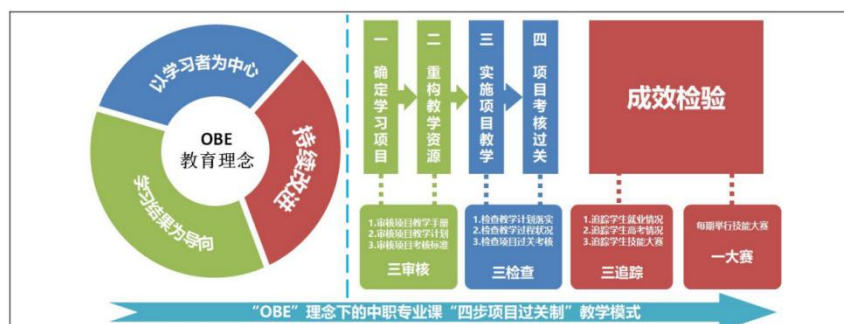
以学习者为中心

持续改进

学习结果为导向

OBE
教育理念

一
确定学习项目

二
重构教学资源

三
实施项目教学

四
项目考核过关

成效检验

1.审核项目教学手册
2.审核项目教学计划
3.审核项目考核标准

三审核

1.检查教学计划落实
2.检查教学过程状况
3.检查项目过关考核

三检查

1.追踪学生就业情况
2.追踪学生高考情况
3.追踪学生技能大赛

三追踪

每期举行技能大赛

一大赛

“OBE”理念下的中职专业课“四步项目过关制”教学模式